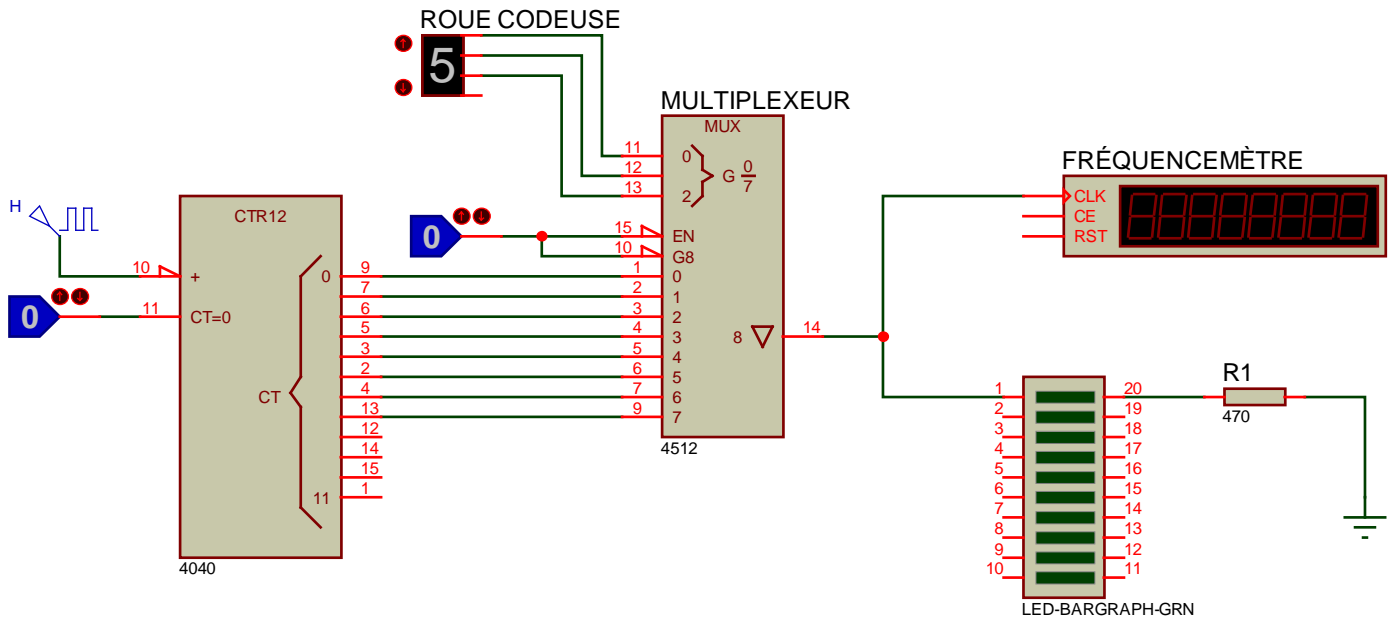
ROUE CODEUSE

5

MULTIPLEXEUR

MUX

11
12
13

0
2

G $\frac{0}{7}$

FRÉQUENCEMÈTRE

CLK
CE
RST

H

CTR12

10
+

0

11
CT=0

0

CT

11

9
7
6
5
3
2
4
13
12
14
15
1

4040

15
10
EN
G8

1
2
3
4
5
6
7
9

0
1
2
3
4
5
6
7

8

14

4512

R1
470

1
2
3
4
5
6
7
8
9
10

20
19
18
17
16
15
14
13
12
11

LED-BARGRAPH-GRN